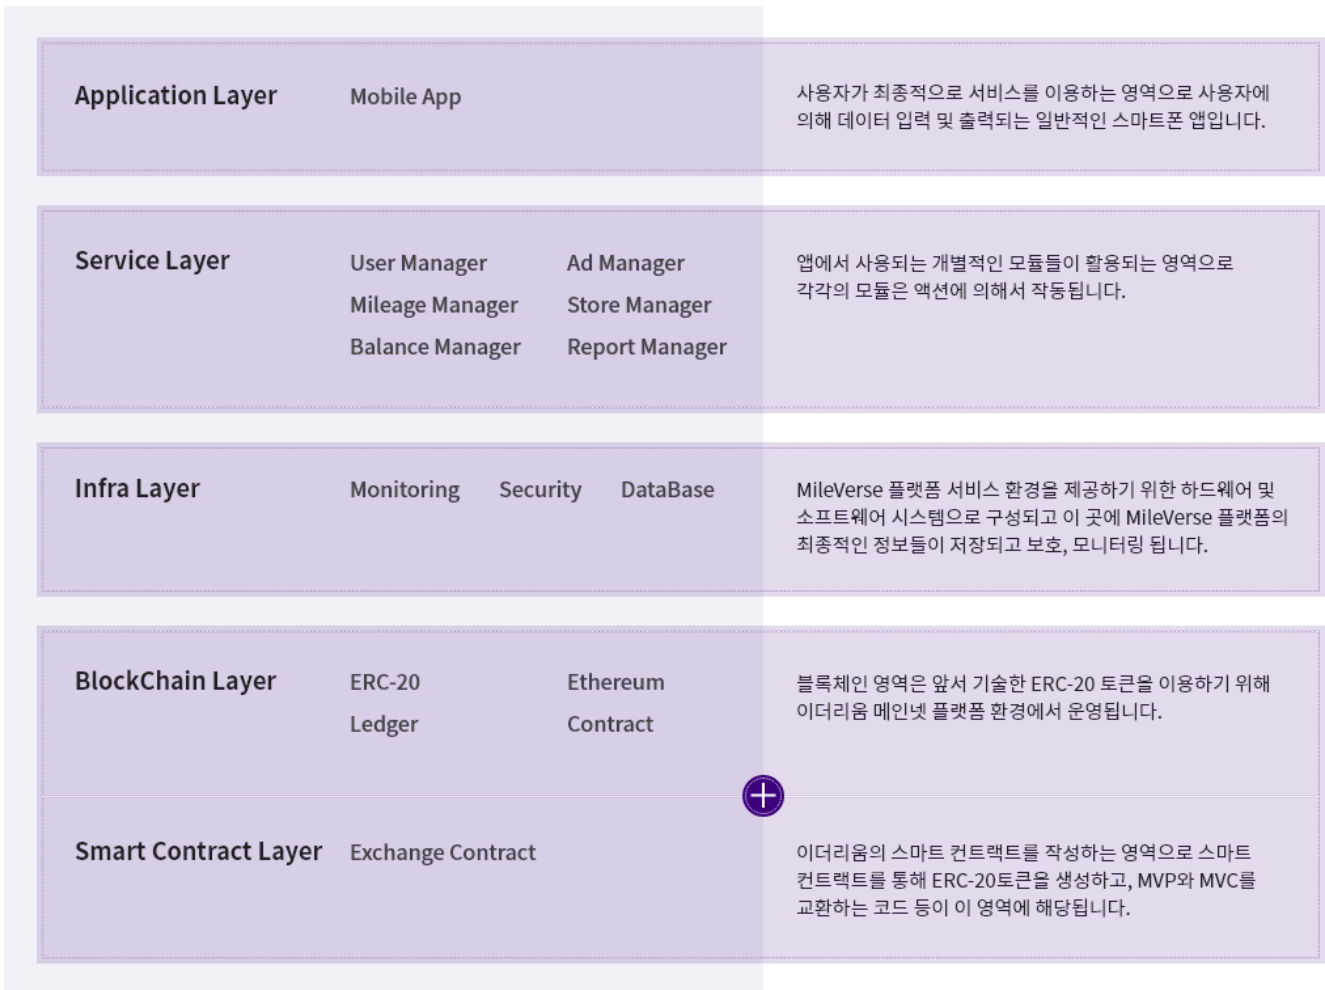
Application Layer

Mobile App

사용자가 최종적으로 서비스를 이용하는 영역으로 사용자에 의해 데이터 입력 및 출력되는 일반적인 스마트폰 앱입니다.

Service Layer

User Manager
Ad Manager
Mileage Manager
Store Manager
Balance Manager
Report Manager

앱에서 사용되는 개별적인 모듈들이 활용되는 영역으로 각각의 모듈은 액션에 의해서 작동됩니다.

Infra Layer

Monitoring
Security
DataBase

MileVerse 플랫폼 서비스 환경을 제공하기 위한 하드웨어 및 소프트웨어 시스템으로 구성되고 이 곳에 MileVerse 플랫폼의 최종적인 정보들이 저장되고 보호, 모니터링 됩니다.

BlockChain Layer

ERC-20
Ethereum
Ledger
Contract

블록체인 영역은 앞서 기술한 ERC-20 토큰을 이용하기 위해 이더리움 메인넷 플랫폼 환경에서 운영됩니다.

Smart Contract Layer

Exchange Contract

이더리움의 스마트 컨트랙트를 작성하는 영역으로 스마트 컨트랙트를 통해 ERC-20토큰을 생성하고, MVP와 MVC를 교환하는 코드 등이 이 영역에 해당됩니다.